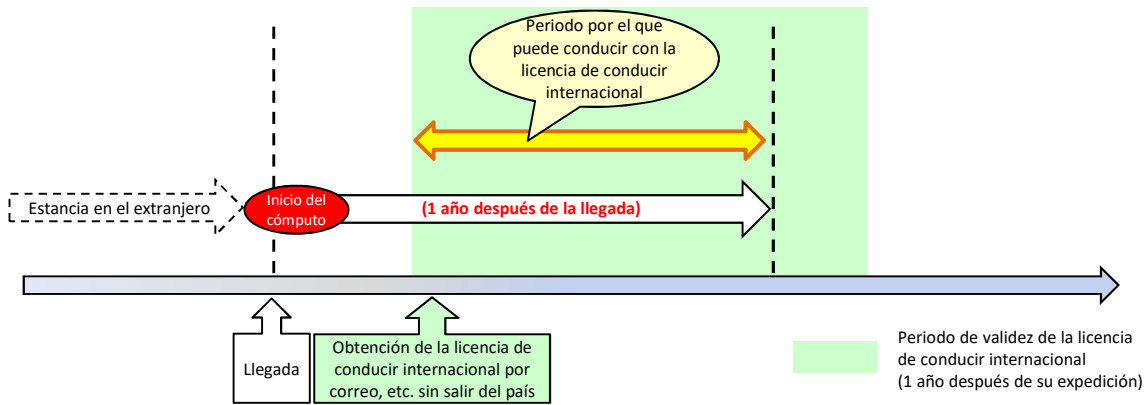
Periodo por el que puede conducir con la licencia de conducir internacional

Estancia en el extranjero

Inicio del cómputo

(1 año después de la llegada)

Llegada

Obtención de la licencia de conducir internacional por correo, etc. sin salir del país

Periodo de validez de la licencia de conducir internacional
(1 año después de su expedición)